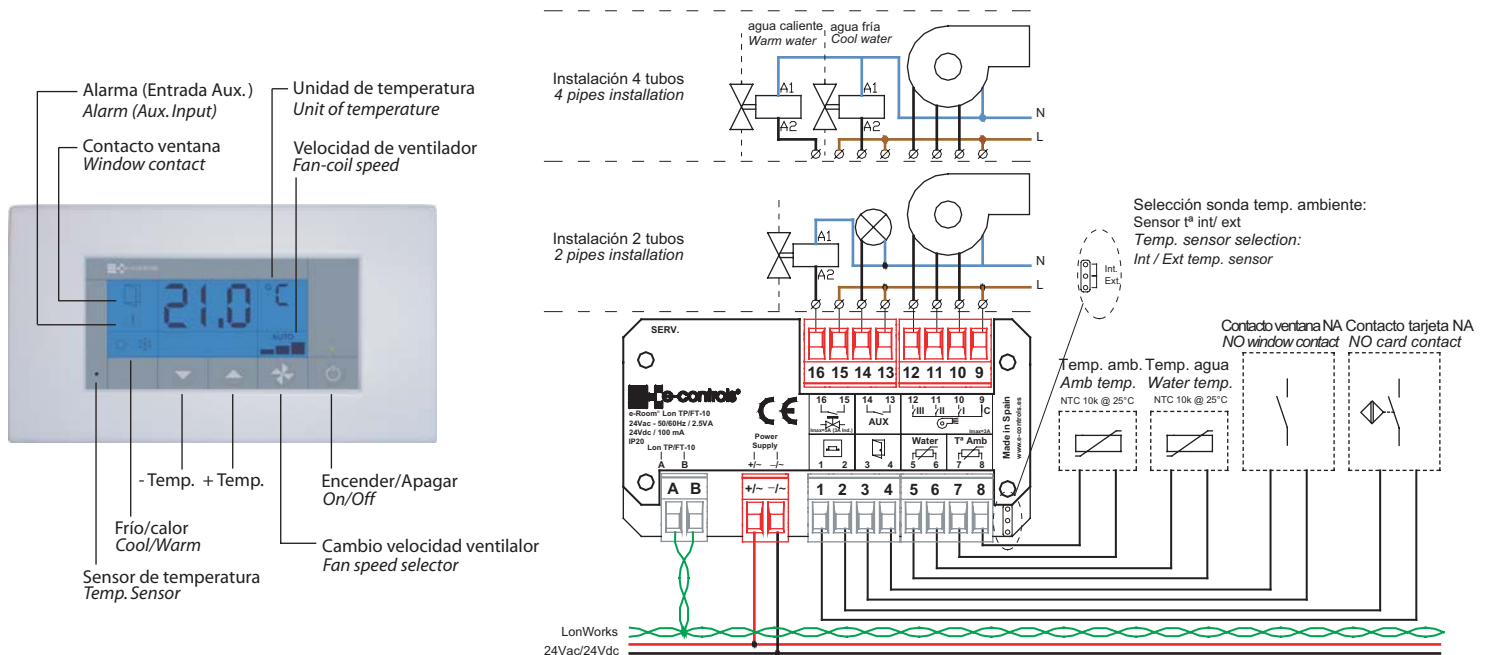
Alarma (Entrada Aux.)
*Alarm (Aux. Input)*

Contacto ventana
*Window contact*

Unidad de temperatura
*Unit of temperature*

Velocidad de ventilador
*Fan-coil speed*

21.0 °C

AUTO

- Temp. + Temp.

Frío/calor
*Cool/Warm*

Sensor de temperatura
*Temp. Sensor*

Cambio velocidad ventilalor
*Fan speed selector*

Encender/Apagar
*On/Off*

agua caliente
*Warm water*

agua fría
*Cool water*

Instalación 4 tubos
*4 pipes installation*

A1 A2 A1 A2

N
L

Instalación 2 tubos
*2 pipes installation*

A1 A2

N
L

Selección sonda temp. ambiente:
Sensor tª int/ ext
*Temp. sensor selection:*
*Int / Ext temp. sensor*

Int.
Ext.

SERV.

16 15 14 13 12 11 10 9

e-controls

CE

e-Room Lon TP/FT-10
24Vac - 50/60Hz / 2.5VA
24Vdc / 100 mA
IP20

Lon TP/FT-10
A B

Power Supply
+/~ –/~

16 15
14 13
AUX
12 11 10 9
Imax=3A

1 2
3 4
Water
5 6
Tª Amb
7 8

Made in Spain
www.e-controls.es

A B
+/~ –/~
1 2 3 4 5 6 7 8

Temp. amb.
*Amb temp.*
NTC 10k @ 25°C

Temp. agua
*Water temp.*
NTC 10k @ 25°C

Contacto ventana NA
*NO window contact*

Contacto tarjeta NA
*NO card contact*

LonWorks
24Vac/24Vdc